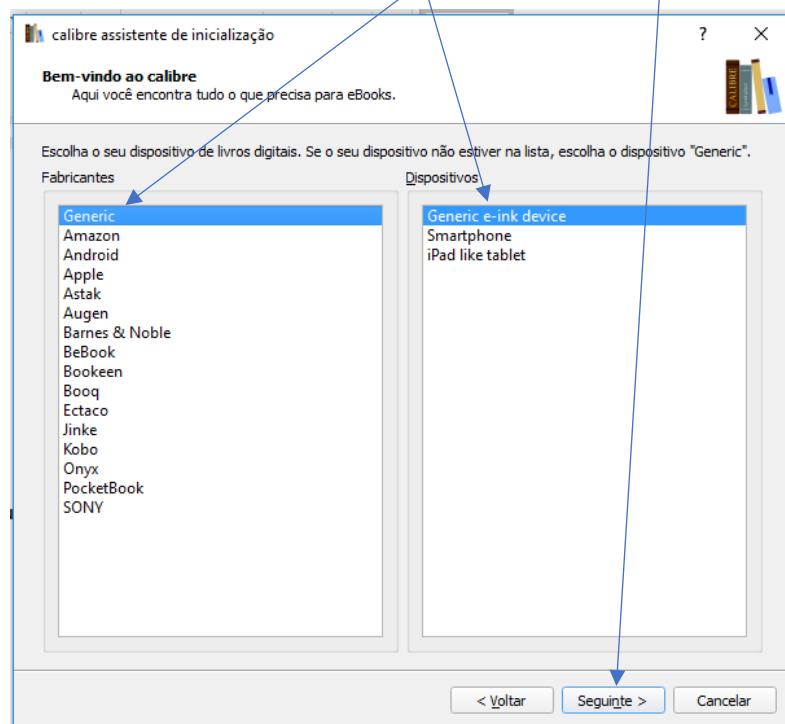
calibre assistente de inicialização

?

Bem-vindo ao calibre
Aqui você encontra tudo o que precisa para eBooks.

Escolha o seu dispositivo de livros digitais. Se o seu dispositivo não estiver na lista, escolha o dispositivo "Generic".

Fabricantes

Generic
Amazon
Android
Apple
Astak
Augen
Barnes & Noble
BeBook
Bookeen
Booq
Ectaco
Jinke
Kobo
Onyx
PocketBook
SONY

Dispositivos

Generic e-ink device
Smartphone
iPad like tablet

< Voltar

Seguinte >

Cancelar